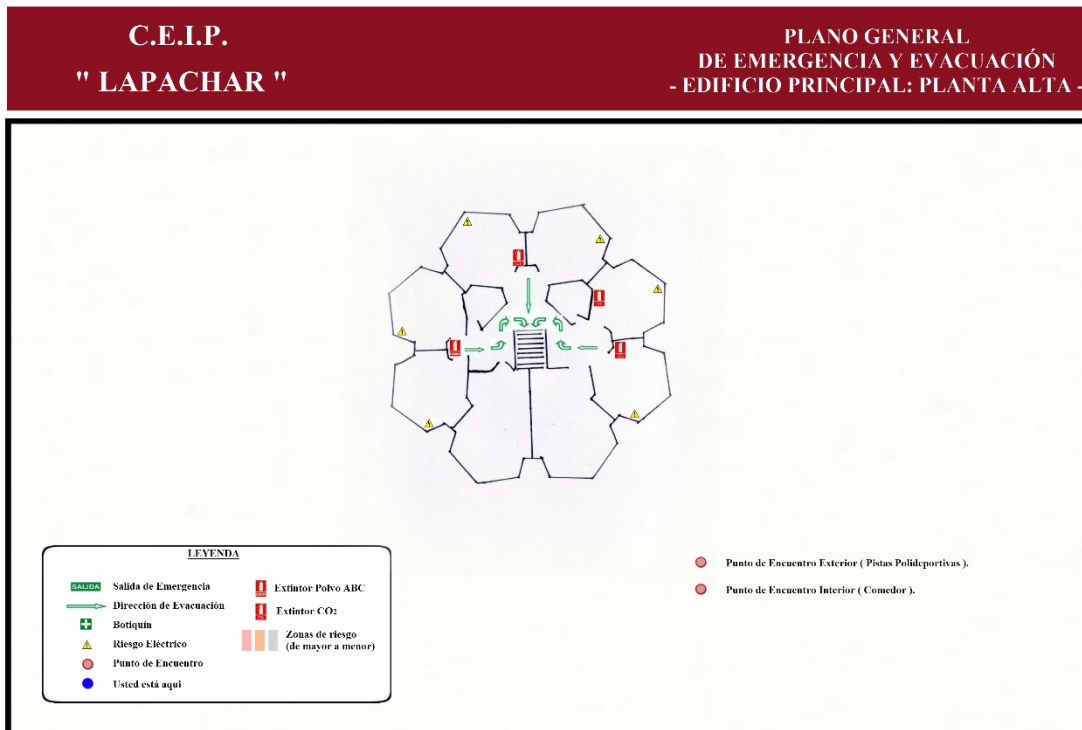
C.E.I.P.
" LAPACHAR "

PLANO GENERAL
DE EMERGENCIA Y EVACUACIÓN
- EDIFICIO PRINCIPAL: PLANTA ALTA -

LEYENDA

SALIDA Salida de Emergencia
Dirección de Evacuación
Botiquín
Riesgo Eléctrico
Punto de Encuentro
Usted está aquí
Extintor Polvo ABC
Extintor $CO_2$
Zonas de riesgo (de mayor a menor)

Punto de Encuentro Exterior ( Pistas Polideportivas ).
Punto de Encuentro Interior ( Comedor ).